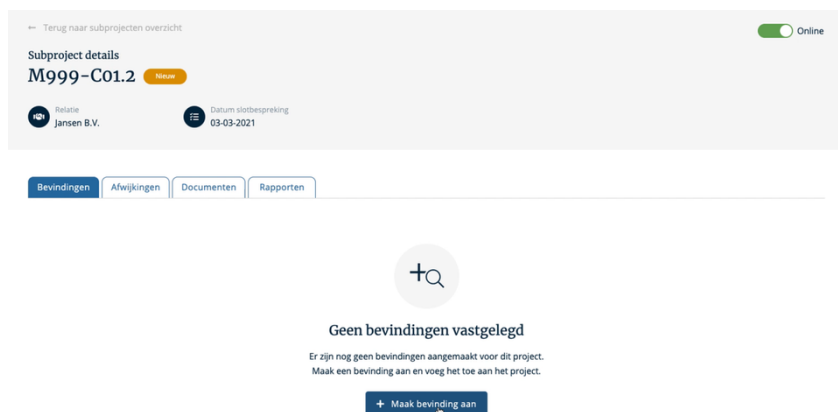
← Terug naar subprojecten overzicht

Online

Subproject details

M999-C01.2 Nieuw

Relatie
Jansen B.V.

Datum slotbespreking
03-03-2021

Bevindingen | Afwijkingen | Documenten | Rapporten

Geen bevindingen vastgelegd

Er zijn nog geen bevindingen aangemaakt voor dit project.
Maak een bevinding aan en voeg het toe aan het project.

+ Maak bevinding aan